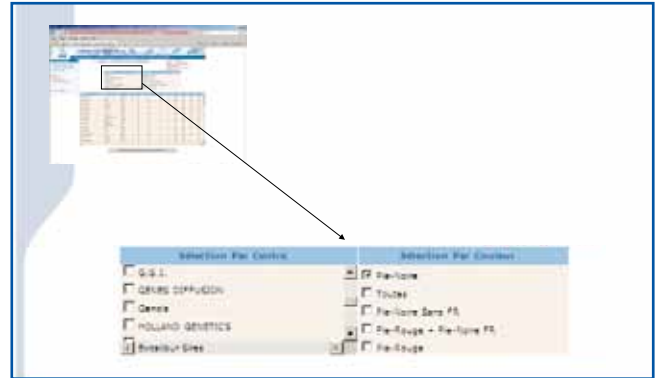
| Sélection Par Centre | Sélection Par Couleur |
|---|---|
| G.S.I. | Pie-Noire |
| GENES DIFFUSION | Toutes |
| Gencia | Pie-Noire Sans PR |
| HOLLAND GENETICS | Pie-Rouge + Pie-Noire PR |
| Amateur Sires | Pie-Rouge |